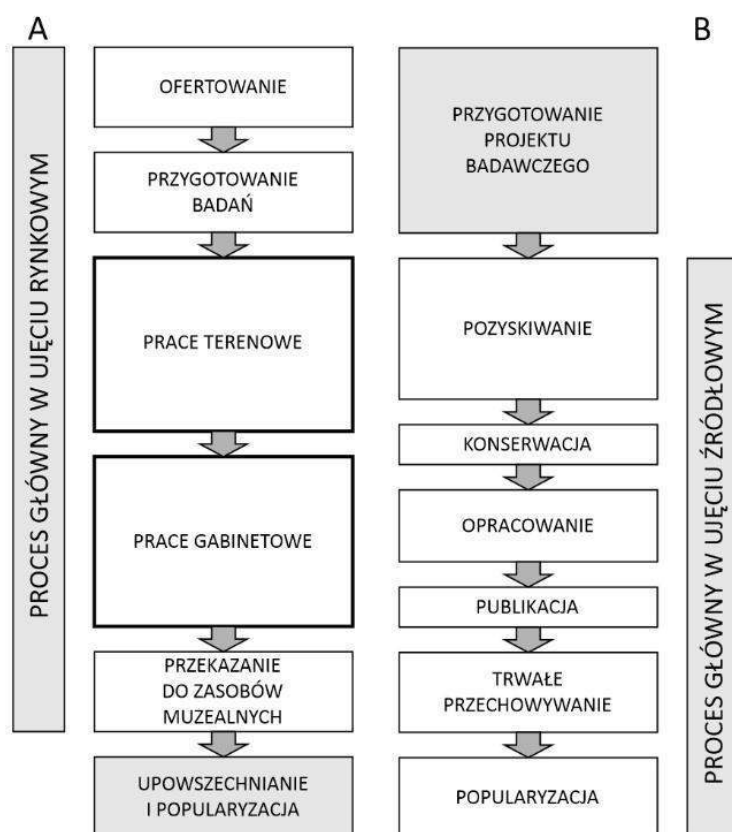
A

PROCES GŁÓWNY W UJĘCIU RYNKOWYM

OFERTOWANIE

PRZYGOTOWANIE BADAŃ

PRACE TERENOWE

PRACE GABINETOWE

PRZEKAZANIE DO ZASOBÓW MUZEALNYCH

UPOWSZECHNIANIE I POPULARYZACJA

B

PRZYGOTOWANIE PROJEKTU BADAWCZEGO

POZYSKIWANIE

KONSERWACJA

OPRACOWANIE

PUBLIKACJA

TRWAŁE PRZECHOWYWANIE

POPULARYZACJA

PROCES GŁÓWNY W UJĘCIU ŹRÓDŁOWYM